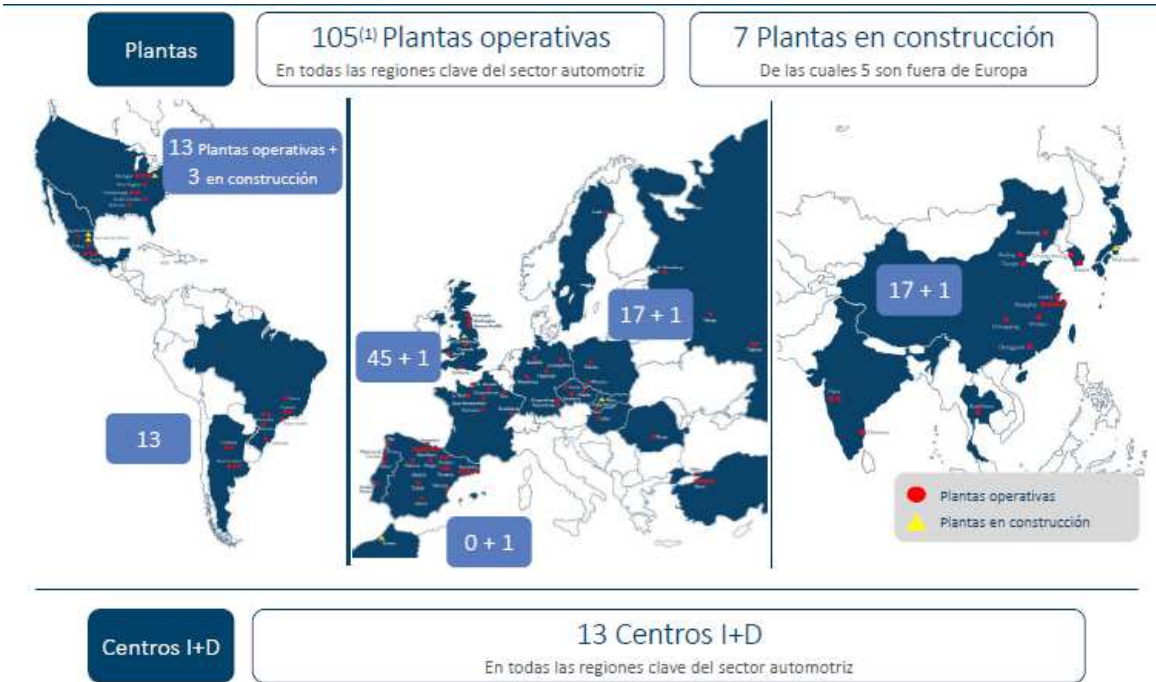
Plantas

105$^{(1)}$ Plantas operativas
En todas las regiones clave del sector automotriz

7 Plantas en construcción
De las cuales 5 son fuera de Europa

13 Plantas operativas + 3 en construcción

13

45 + 1

17 + 1

0 + 1

17 + 1

Plantas operativas
Plantas en construcción

Centros I+D

13 Centros I+D
En todas las regiones clave del sector automotriz